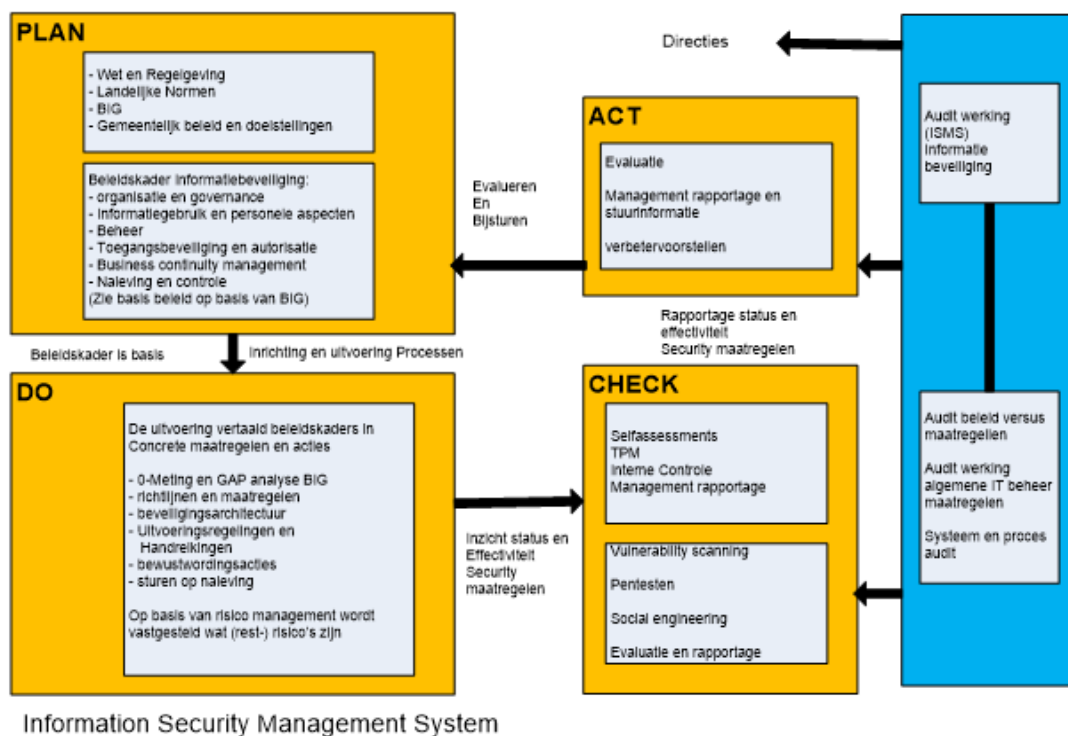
PLAN

- Wet en Regelgeving
- Landelijke Normen
- BIG
- Gemeentelijk beleid en doelstellingen

Beleidskader informatiebeveiliging:
- organisatie en governance
- informatiegebruik en personele aspecten
- Beheer
- Toegangsbeveiliging en autorisatie
- Business continuity management
- Naleving en controle
(Zie basis beleid op basis van BIG)

Directies

ACT

Evaluatie

Management rapportage en stuurinformatie

verbetervoorstellen

Evalueren En Bijsturen

Audit werking (ISMS) informatie beveiliging

Beleidskader is basis

Inrichting en uitvoering Processen

Rapportage status en effectiviteit Security maatregelen

DO

De uitvoering vertaald beleidskaders in Concrete maatregelen en acties

- 0-Meting en GAP analyse BIG
- richtlijnen en maatregelen
- beveiligingsarchitectuur
- Uitvoeringsregelingen en Handreikingen
- bewustwordingsacties
- sturen op naleving

Op basis van risico management wordt vastgesteld wat (rest-) risico's zijn

CHECK

Selfassessments
TPM
Interne Controle
Management rapportage

Vulnerability scanning

Pentesten

Social engineering

Evaluatie en rapportage

Inzicht status en Effectiviteit Security maatregelen

Audit beleid versus maatregelen

Audit werking algemene IT beheer maatregelen

Systeem en proces audit

Information Security Management System